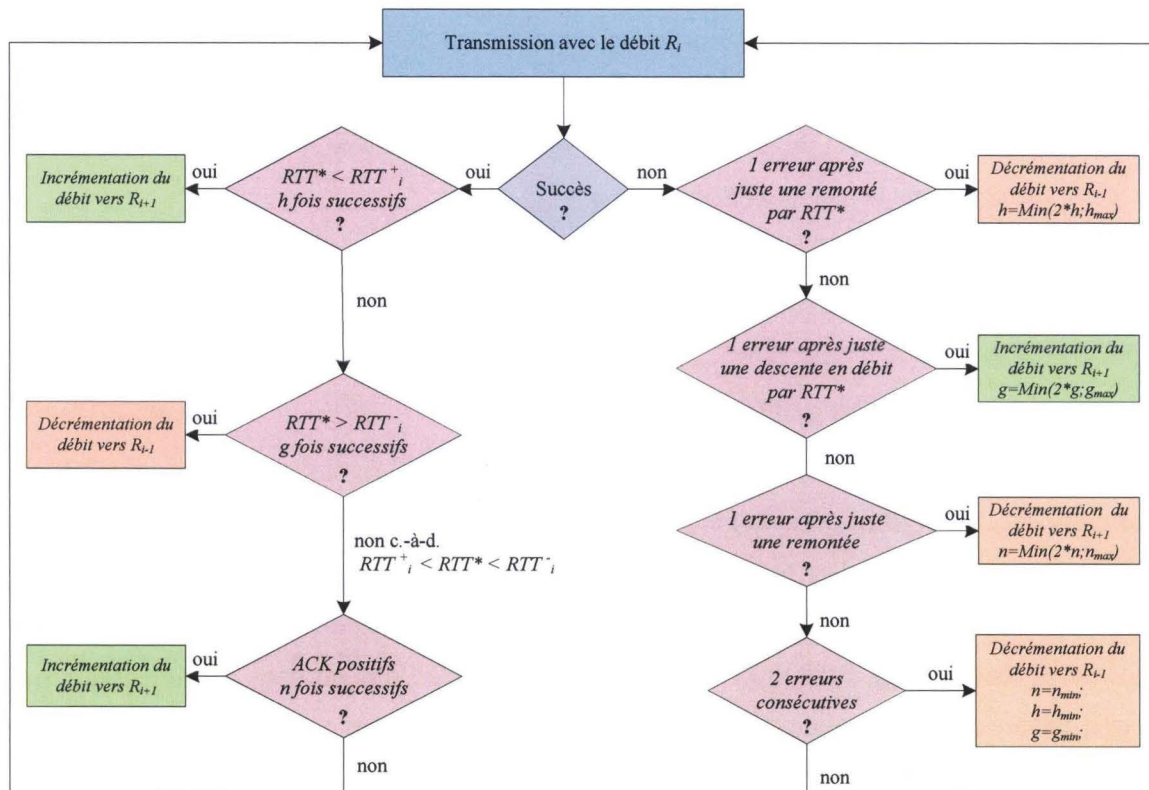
Transmission avec le débit $R_i$

Succès ?

oui

$RTT^* < RTT^+_i$ h fois successifs ?

oui

Incrémentation du débit vers $R_{i+1}$

non

$RTT^* > RTT^-_i$ g fois successifs ?

oui

Décrémentation du débit vers $R_{i-1}$

non c.-à-d. $RTT^+_i < RTT^* < RTT^-_i$

ACK positifs n fois successifs ?

oui

Incrémentation du débit vers $R_{i+1}$

non

non

1 erreur après juste une remonté par RTT* ?

oui

Décrémentation du débit vers $R_{i-1}$ $h=Min(2*h;h_{max})$

non

1 erreur après juste une descente en débit par RTT* ?

oui

Incrémentation du débit vers $R_{i+1}$ $g=Min(2*g;g_{max})$

non

1 erreur après juste une remontée ?

oui

Décrémentation du débit vers $R_{i-1}$ $n=Min(2*n;n_{max})$

non

2 erreurs consécutives ?

oui

Décrémentation du débit vers $R_{i-1}$ $n=n_{min};$ $h=h_{min};$ $g=g_{min};$

non